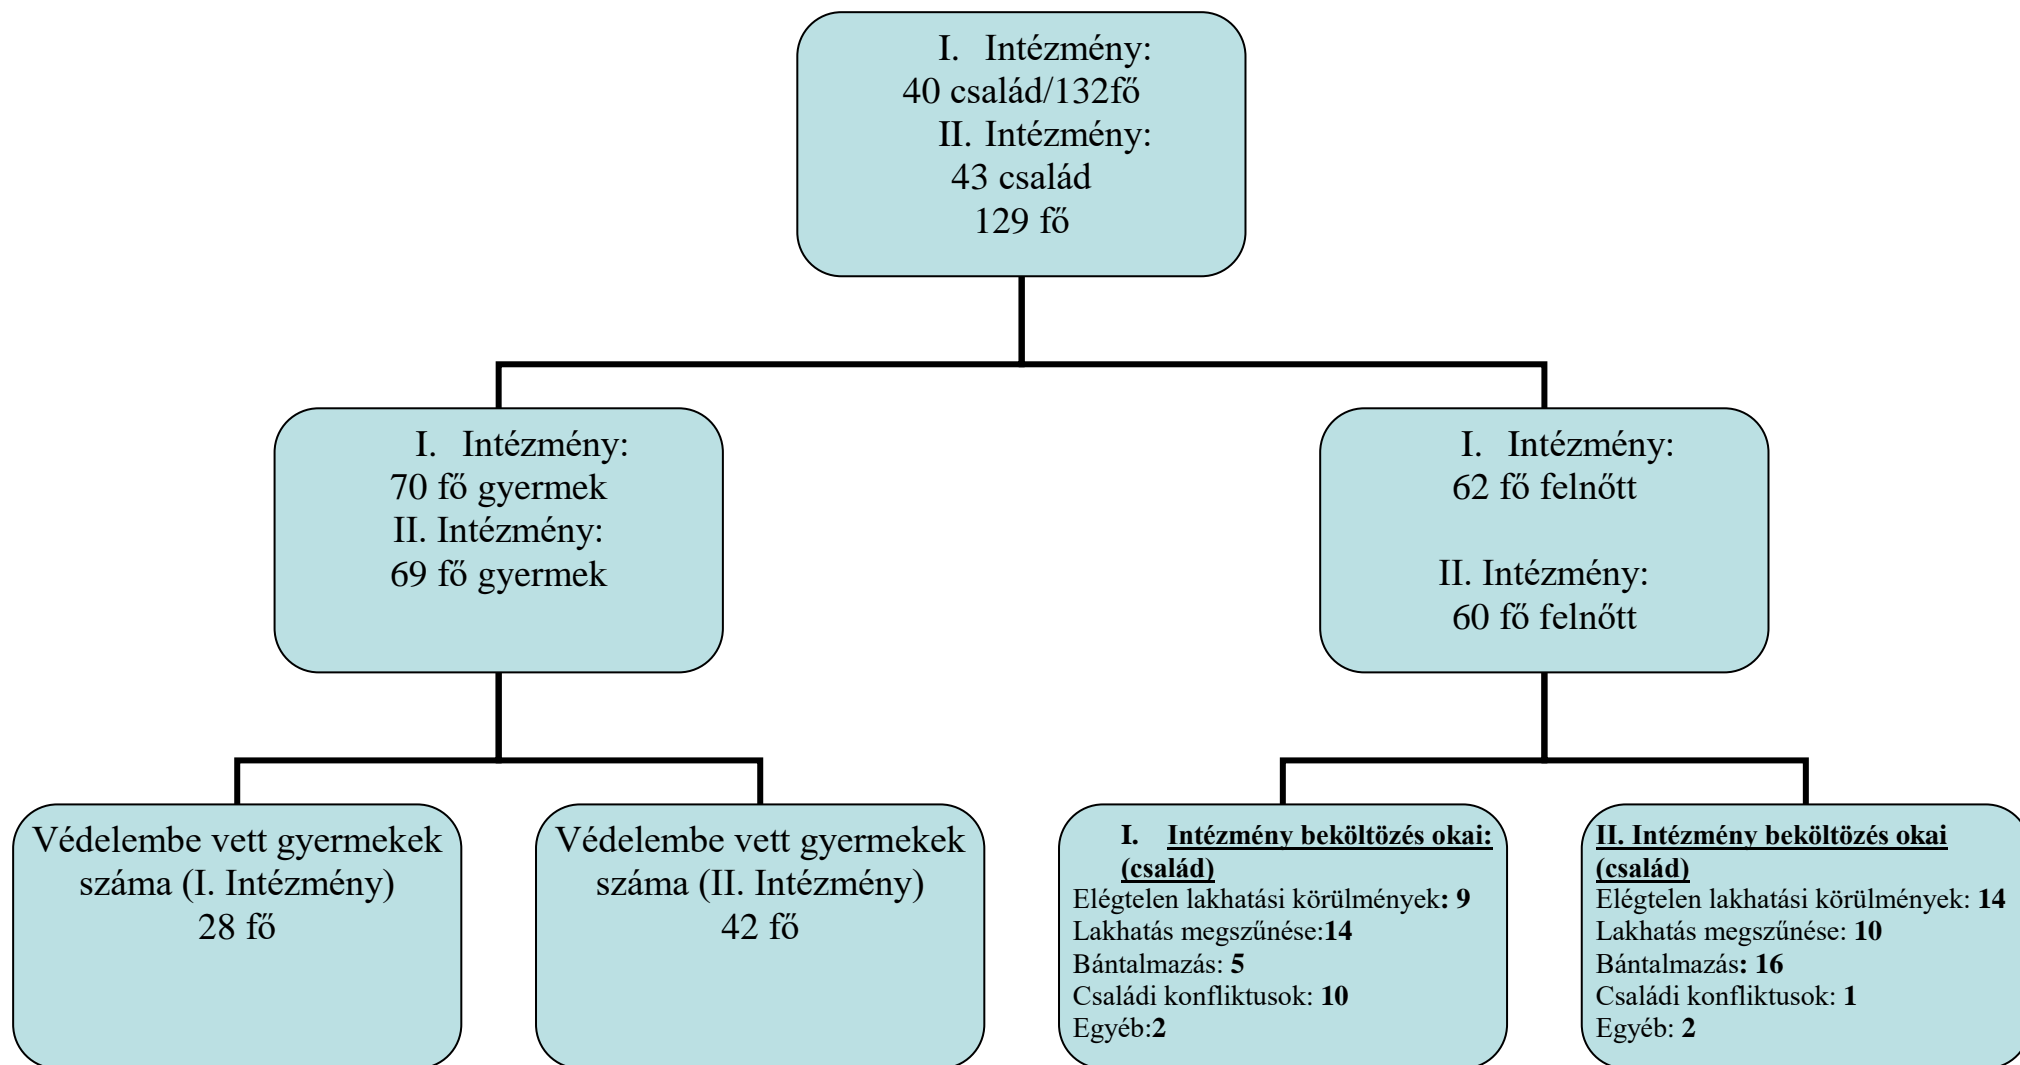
I. Intézmény:
40 család/132fő
II. Intézmény:
43 család
129 fő

I. Intézmény:
70 fő gyermek
II. Intézmény:
69 fő gyermek

I. Intézmény:
62 fő felnőtt

II. Intézmény:
60 fő felnőtt

Védelembe vett gyermekek száma (I. Intézmény)
28 fő

Védelembe vett gyermekek száma (II. Intézmény)
42 fő

I. Intézmény beköltözés okai: (család)
Elégtelen lakhatási körülmények: 9
Lakhatás megszűnése:14
Bántalmazás: 5
Családi konfliktusok: 10
Egyéb:2

II. Intézmény beköltözés okai (család)
Elégtelen lakhatási körülmények: 14
Lakhatás megszűnése: 10
Bántalmazás: 16
Családi konfliktusok: 1
Egyéb: 2